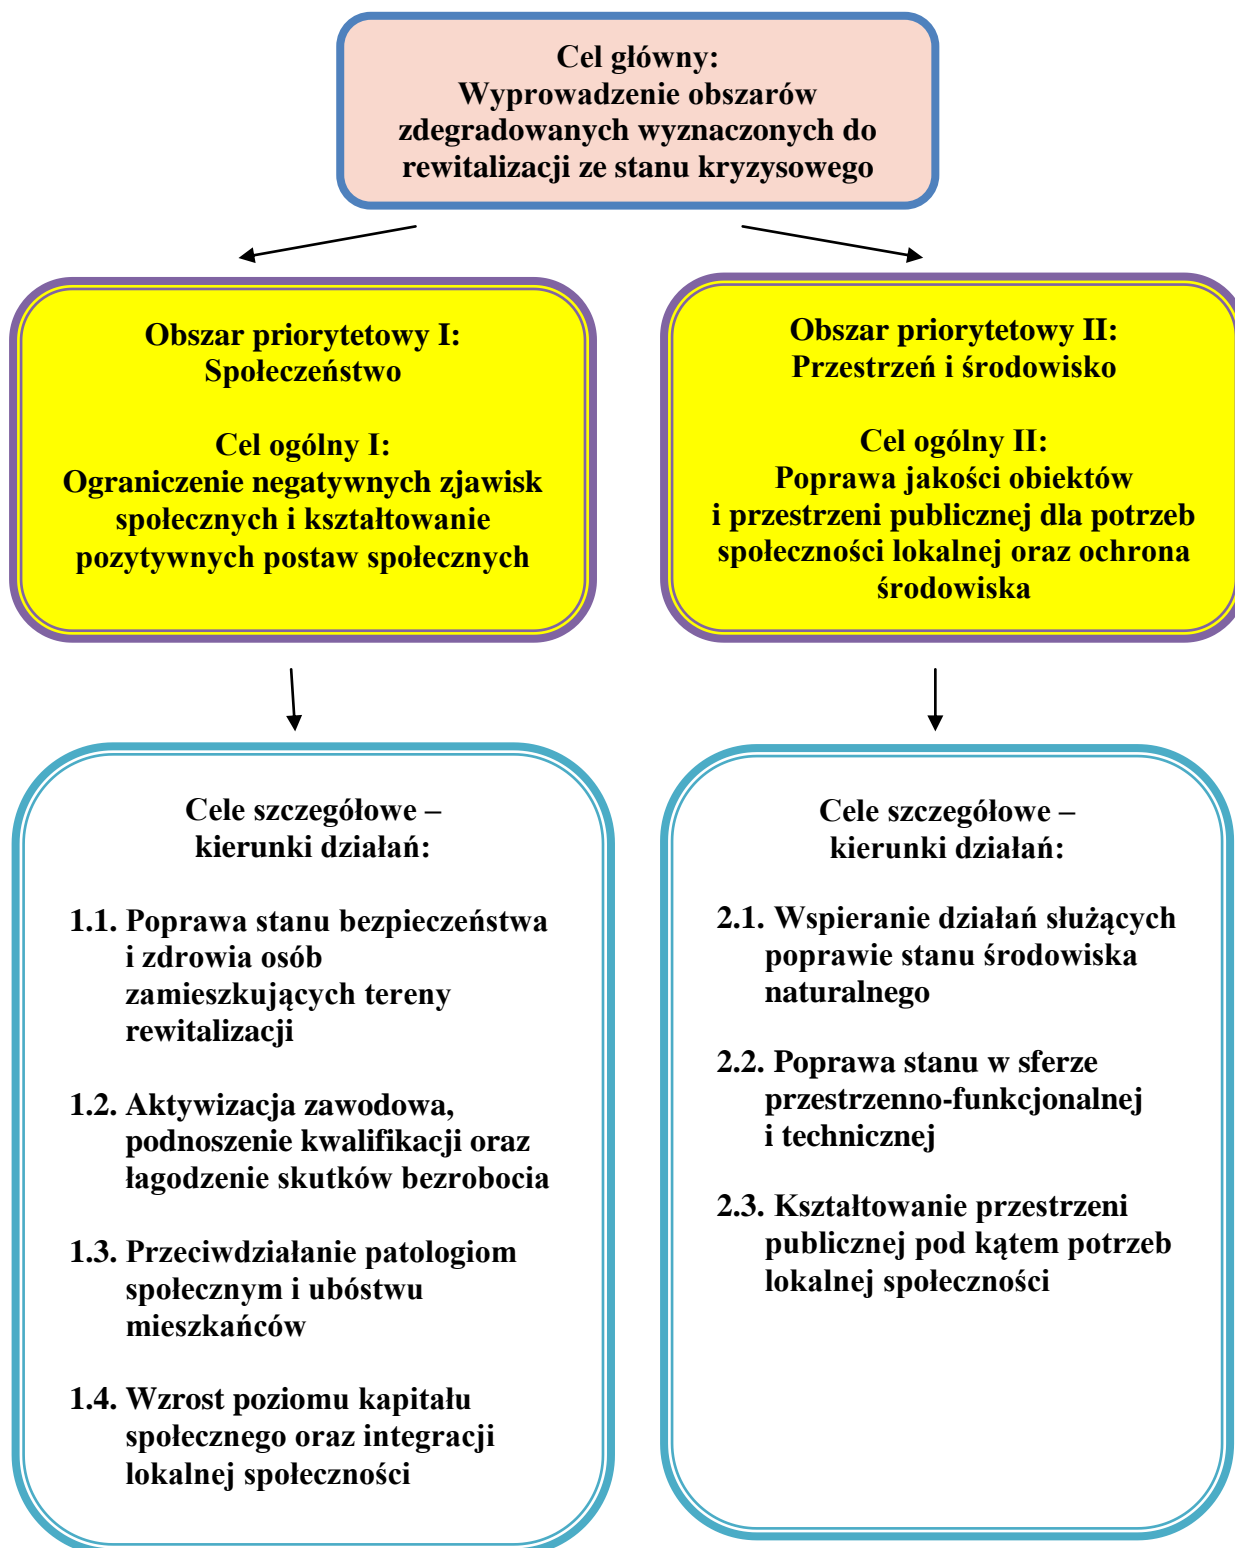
Cel główny:
Wyprowadzenie obszarów zdegradowanych wyznaczonych do rewitalizacji ze stanu kryzysowego

Obszar priorytetowy I:
Społeczeństwo

Cel ogólny I:
Ograniczenie negatywnych zjawisk społecznych i kształtowanie pozytywnych postaw społecznych

Obszar priorytetowy II:
Przestrzeń i środowisko

Cel ogólny II:
Poprawa jakości obiektów i przestrzeni publicznej dla potrzeb społeczności lokalnej oraz ochrona środowiska

Cele szczegółowe – kierunki działań:

1.1. Poprawa stanu bezpieczeństwa i zdrowia osób zamieszkujących tereny rewitalizacji

1.2. Aktywizacja zawodowa, podnoszenie kwalifikacji oraz łagodzenie skutków bezrobocia

1.3. Przeciwdziałanie patologiom społecznym i ubóstwu mieszkańców

1.4. Wzrost poziomu kapitału społecznego oraz integracji lokalnej społeczności

Cele szczegółowe – kierunki działań:

2.1. Wspieranie działań służących poprawie stanu środowiska naturalnego

2.2. Poprawa stanu w sferze przestrzenno-funkcjonalnej i technicznej

2.3. Kształtowanie przestrzeni publicznej pod kątem potrzeb lokalnej społeczności